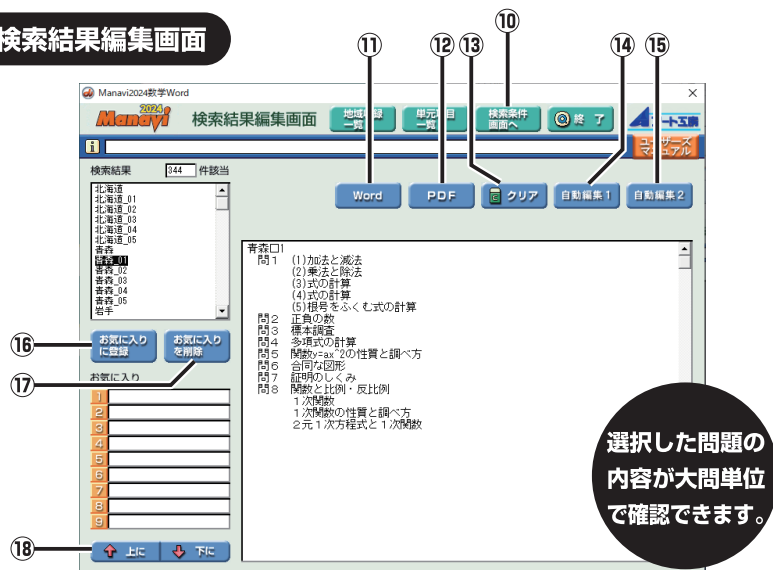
検索結果編集画面

⑩ ⑪ ⑫ ⑬ ⑭ ⑮

Manavi2024数学Word

Manavi 2024 検索結果編集画面 地域・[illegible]録一覧 単元・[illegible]目一覧 検索条件画面へ 終了

ユーザーズマニュアル

検索結果 344 件該当

北海道
北海道_01
北海道_02
北海道_03
北海道_04
北海道_05
青森
青森_01
青森_02
青森_03
青森_04
青森_05
岩手

Word PDF クリア 自動編集1 自動編集2

青森□1
問1 (1)加法と減法
(2)乗法と除法
(3)式の計算
(4)式の計算
(5)根号をふくむ式の計算
問2 正負の数
問3 標本調査
問4 多項式の計算
問5 関数y=ax^2の性質と調べ方
問6 合同な図形
問7 証明のしくみ
問8 関数と比例・反比例
1次関数
1次関数の性質と調べ方
2元1次方程式と1次関数

⑯ お気に入りに登録
⑰ お気に入りを削除

お気に入り
1
2
3
4
5
6
7
8
9

⑱ 上に 下に

選択した問題の内容が大問単位で確認できます。